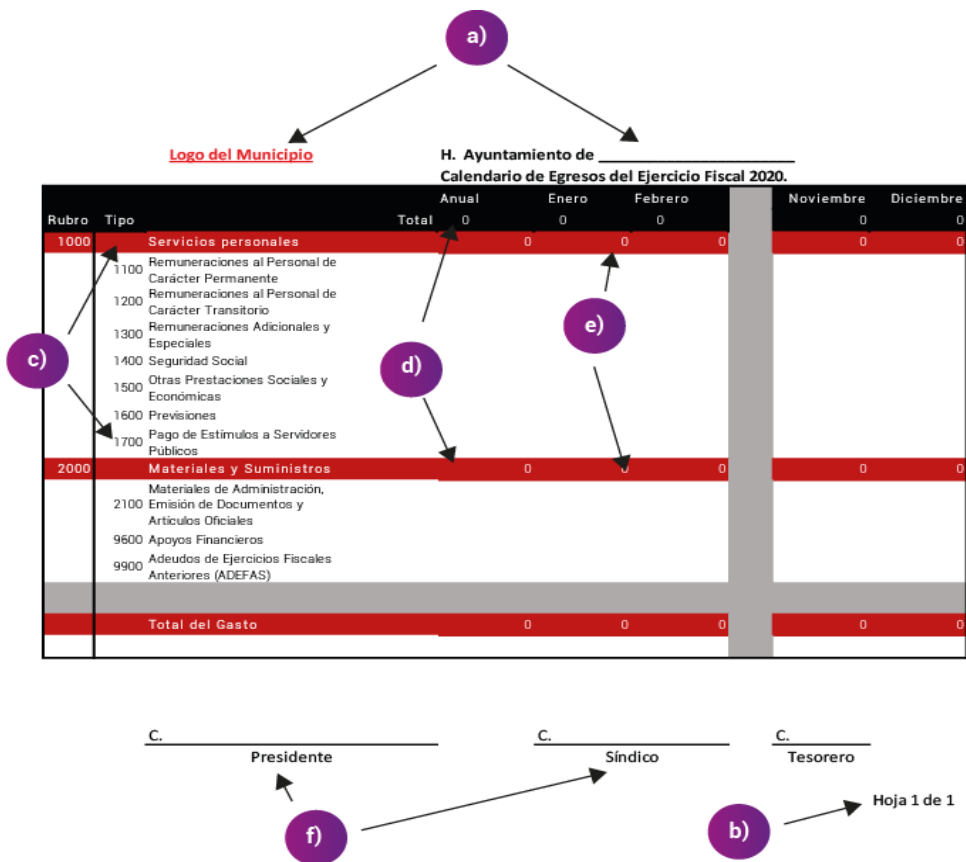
a)

Logo del Municipio

H. Ayuntamiento de ______________________
Calendario de Egresos del Ejercicio Fiscal 2020.

| Rubro | Tipo | | Total | Anual | Enero | Febrero | | Noviembre | Diciembre |
|---|---|---|---|---|---|---|---|---|---|
| | | | | 0 | 0 | 0 | | 0 | 0 |
| 1000 | | Servicios personales | | 0 | 0 | 0 | | 0 | 0 |
| | 1100 | Remuneraciones al Personal de Carácter Permanente | | | | | | | |
| | 1200 | Remuneraciones al Personal de Carácter Transitorio | | | | | | | |
| | 1300 | Remuneraciones Adicionales y Especiales | | | | | | | |
| | 1400 | Seguridad Social | | | | | | | |
| | 1500 | Otras Prestaciones Sociales y Económicas | | | | | | | |
| | 1600 | Previsiones | | | | | | | |
| | 1700 | Pago de Estímulos a Servidores Públicos | | | | | | | |
| 2000 | | Materiales y Suministros | | 0 | 0 | 0 | | 0 | 0 |
| | 2100 | Materiales de Administración, Emisión de Documentos y Artículos Oficiales | | | | | | | |
| | 9600 | Apoyos Financieros | | | | | | | |
| | 9900 | Adeudos de Ejercicios Fiscales Anteriores (ADEFAS) | | | | | | | |
| | | Total del Gasto | | 0 | 0 | 0 | | 0 | 0 |

c)

d)

e)

C. ______________________
Presidente

C. ______________________
Síndico

C. __________
Tesorero

Hoja 1 de 1

f)

b)